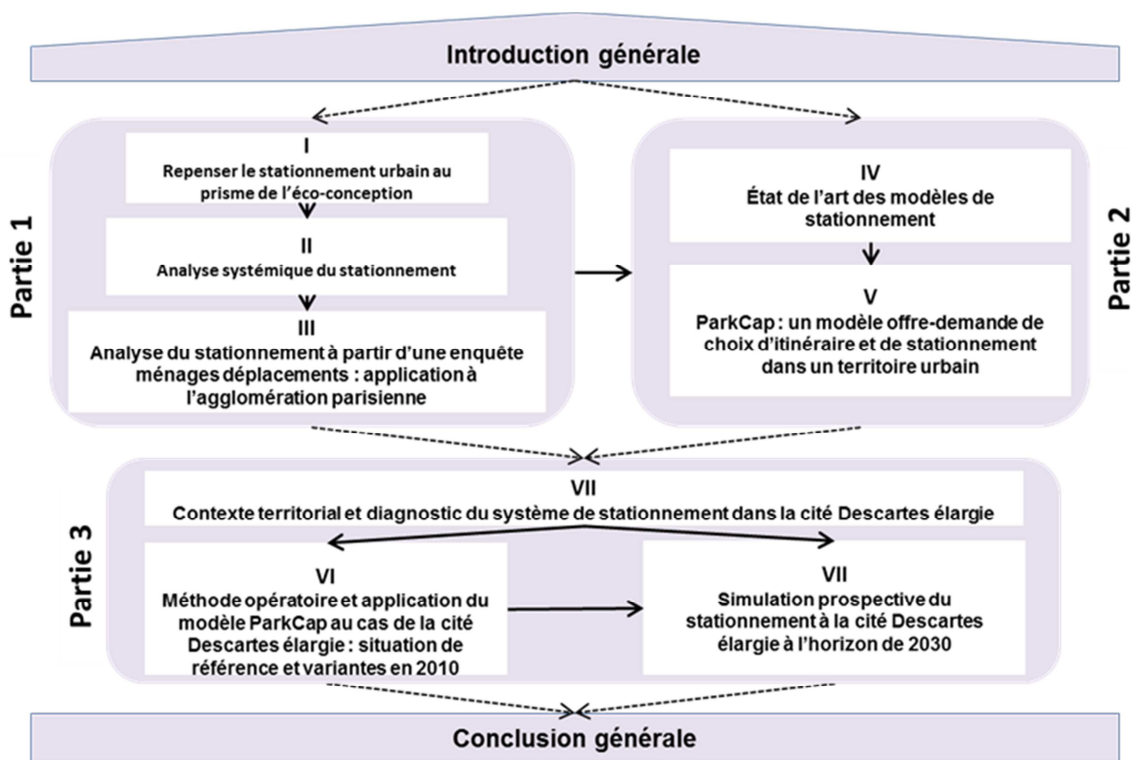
Introduction générale

Partie 1

I
Repenser le stationnement urbain au prisme de l'éco-conception

II
Analyse systémique du stationnement

III
Analyse du stationnement à partir d'une enquête ménages déplacements : application à l'agglomération parisienne

Partie 2

IV
État de l'art des modèles de stationnement

V
ParkCap : un modèle offre-demande de choix d'itinéraire et de stationnement dans un territoire urbain

Partie 3

VII
Contexte territorial et diagnostic du système de stationnement dans la cité Descartes élargie

VI
Méthode opératoire et application du modèle ParkCap au cas de la cité Descartes élargie : situation de référence et variantes en 2010

VII
Simulation prospective du stationnement à la cité Descartes élargie à l'horizon de 2030

Conclusion générale